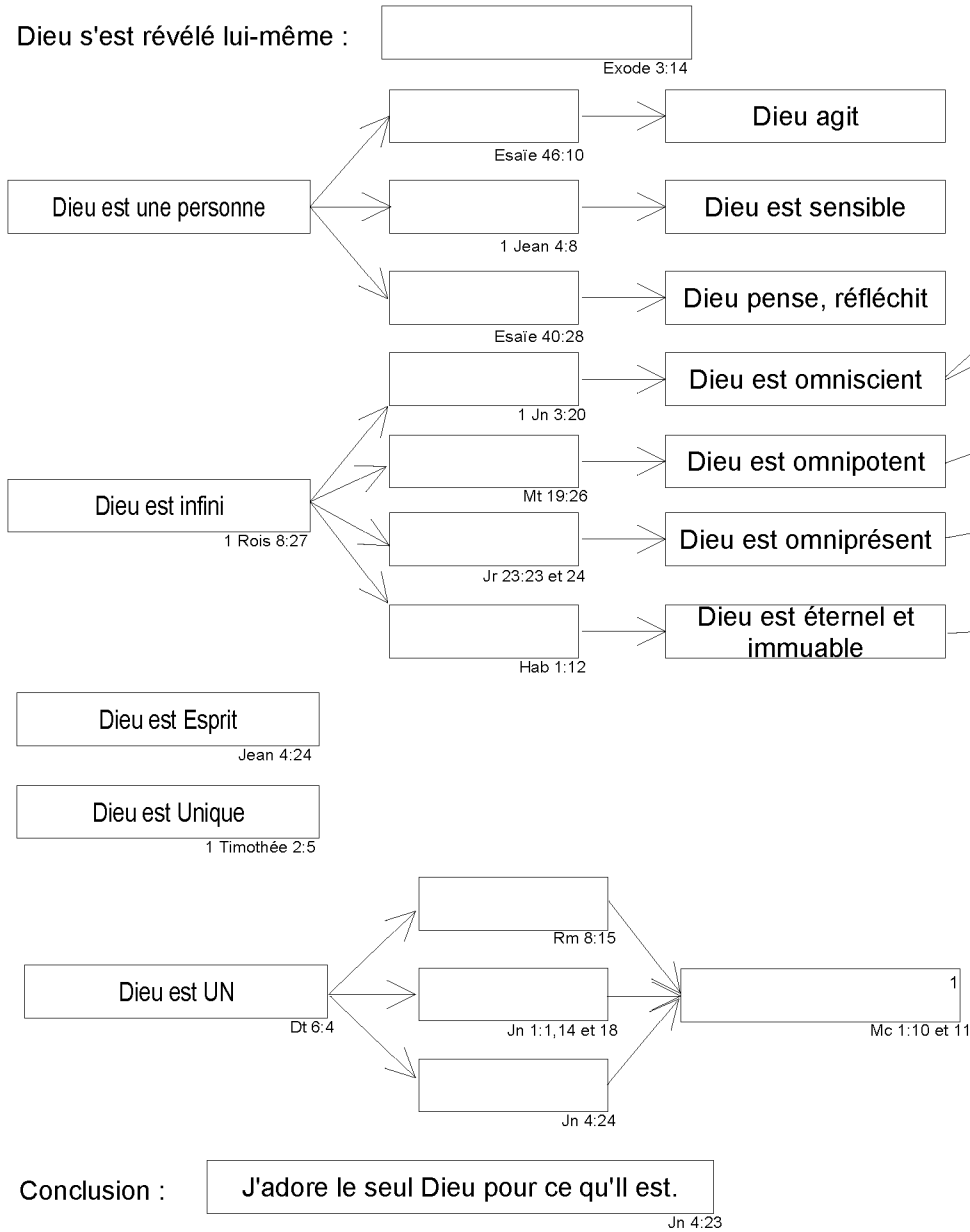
Dieu s'est révélé lui-même :

Exode 3:14

Dieu est une personne

Esaïe 46:10

Dieu agit

1 Jean 4:8

Dieu est sensible

Esaïe 40:28

Dieu pense, réfléchit

Dieu est infini

1 Rois 8:27

1 Jn 3:20

Dieu est omniscient

Mt 19:26

Dieu est omnipotent

Jr 23:23 et 24

Dieu est omniprésent

Hab 1:12

Dieu est éternel et immuable

Dieu est Esprit

Jean 4:24

Dieu est Unique

1 Timothée 2:5

Dieu est UN

Dt 6:4

Rm 8:15

Jn 1:1,14 et 18

Jn 4:24

1

Mc 1:10 et 11

Conclusion :

J'adore le seul Dieu pour ce qu'Il est.

Jn 4:23